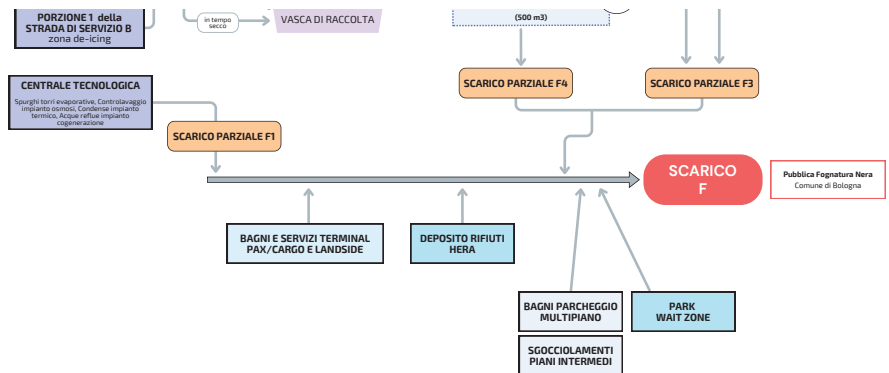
PORZIONE 1 della STRADA DI SERVIZIO B
zona de-icing

in tempo secco

VASCA DI RACCOLTA

(500 m3)

CENTRALE TECNOLOGICA
Spurghi torri evaporative, Controlavaggio impianto osmosi, Condense impianto termico, Acque reflue impianto cogenerazione

SCARICO PARZIALE F4

SCARICO PARZIALE F3

SCARICO PARZIALE F1

SCARICO
F

Pubblica Fognatura Nera
Comune di Bologna

BAGNI E SERVIZI TERMINAL PAX/CARGO E LANDSIDE

DEPOSITO RIFIUTI HERA

BAGNI PARCHEGGIO MULTIPIANO

PARK WAIT ZONE

SGOCCIOLAMENTI PIANI INTERMEDI